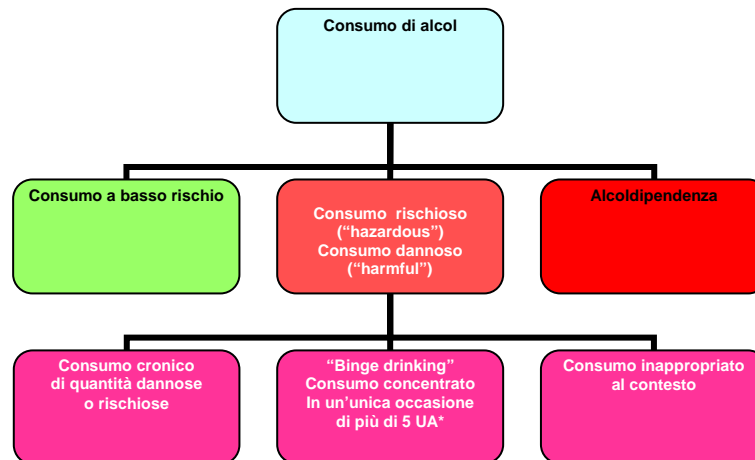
Consumo di alcol

Consumo a basso rischio

Consumo rischioso ("hazardous") Consumo dannoso ("harmful")

Alcoldipendenza

Consumo cronico di quantità dannose o rischiose

"Binge drinking" Consumo concentrato In un'unica occasione di più di 5 UA*

Consumo inappropriato al contesto